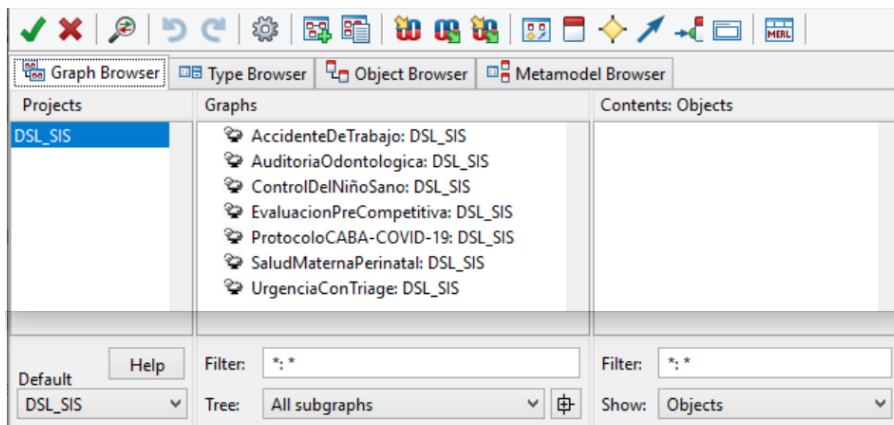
MERL

Graph Browser | Type Browser | Object Browser | Metamodel Browser

Projects
DSL_SIS

Graphs
AccidenteDeTrabajo: DSL_SIS
AuditoriaOdontologica: DSL_SIS
ControlDelNiñoSano: DSL_SIS
EvaluacionPreCompetitiva: DSL_SIS
ProtocoloCABA-COVID-19: DSL_SIS
SaludMaternaPerinatal: DSL_SIS
UrgenciaConTriage: DSL_SIS

Contents: Objects

Help
Default
DSL_SIS

Filter: *: *
Tree: All subgraphs

Filter: *: *
Show: Objects